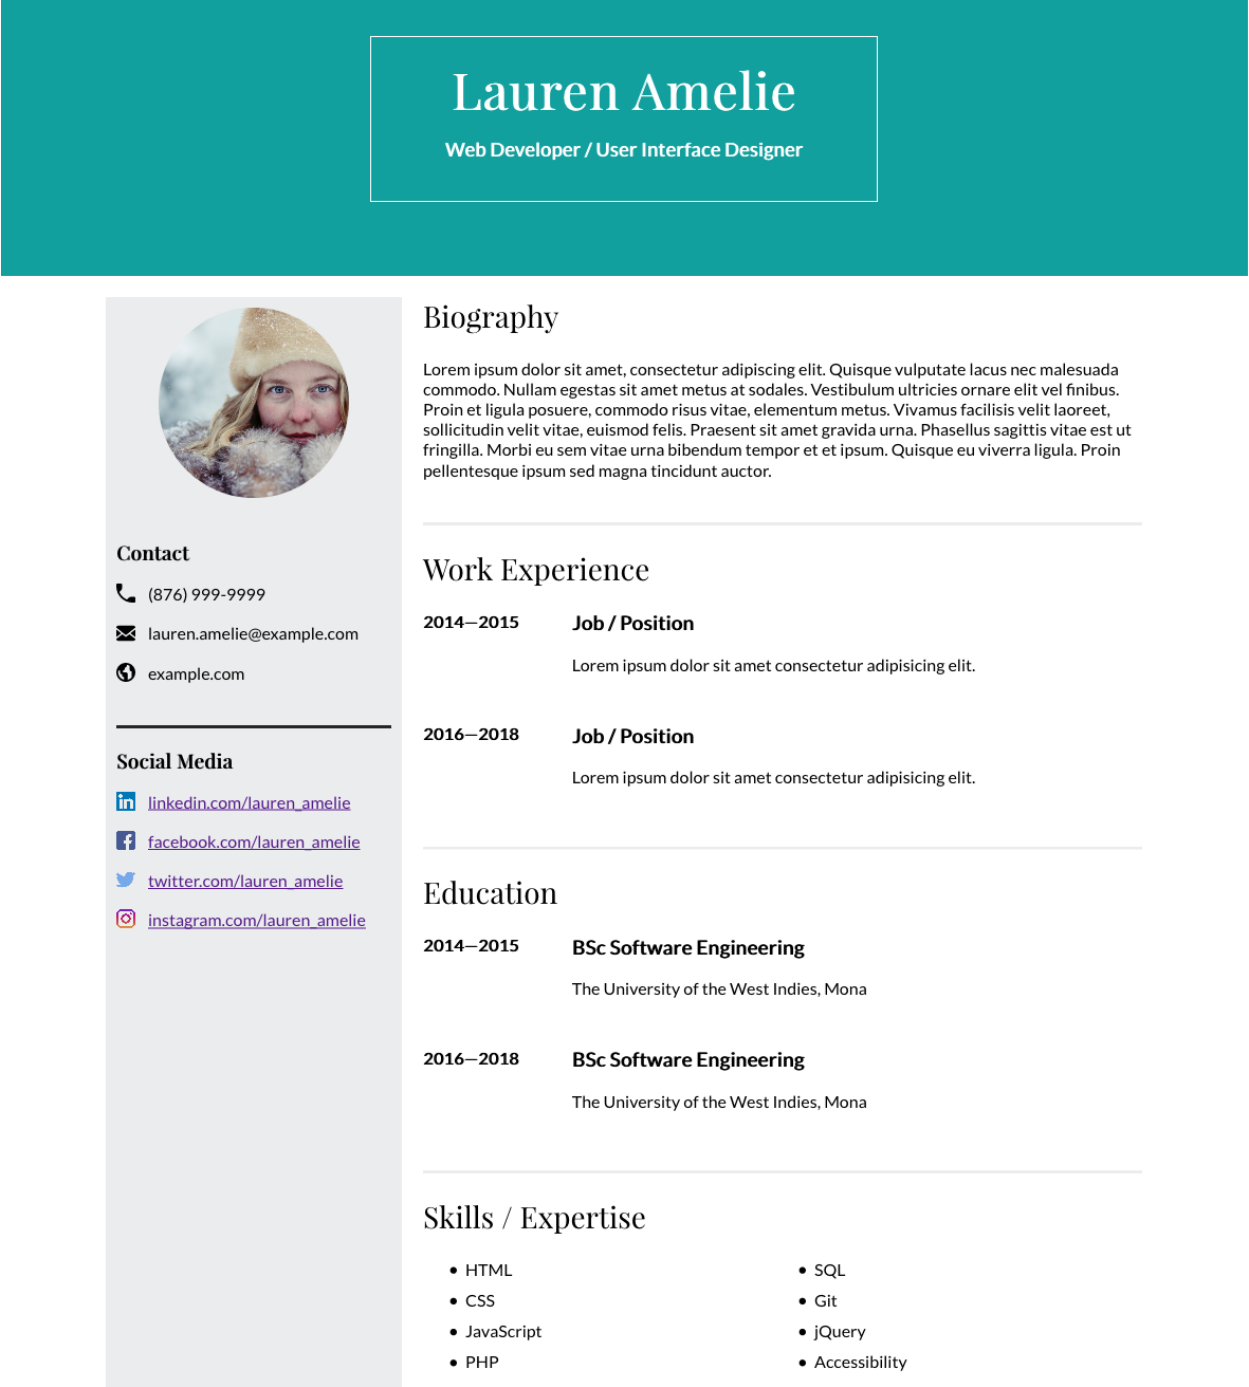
Lauren Amelie

Web Developer / User Interface Designer

Contact

(876) 999-9999

lauren.amelie@example.com

example.com

Social Media

linkedin.com/lauren_amelie

facebook.com/lauren_amelie

twitter.com/lauren_amelie

instagram.com/lauren_amelie

Biography

Lorem ipsum dolor sit amet, consectetur adipiscing elit. Quisque vulputate lacus nec malesuada commodo. Nullam egestas sit amet metus at sodales. Vestibulum ultricies ornare elit vel finibus. Proin et ligula posuere, commodo risus vitae, elementum metus. Vivamus facilisis velit laoreet, sollicitudin velit vitae, euismod felis. Praesent sit amet gravida urna. Phasellus sagittis vitae est ut fringilla. Morbi eu sem vitae urna bibendum tempor et et ipsum. Quisque eu viverra ligula. Proin pellentesque ipsum sed magna tincidunt auctor.

Work Experience

2014–2015 Job / Position

Lorem ipsum dolor sit amet consectetur adipisicing elit.

2016–2018 Job / Position

Lorem ipsum dolor sit amet consectetur adipisicing elit.

Education

2014–2015 BSc Software Engineering

The University of the West Indies, Mona

2016–2018 BSc Software Engineering

The University of the West Indies, Mona

Skills / Expertise

- HTML
- CSS
- JavaScript
- PHP

- SQL
- Git
- jQuery
- Accessibility